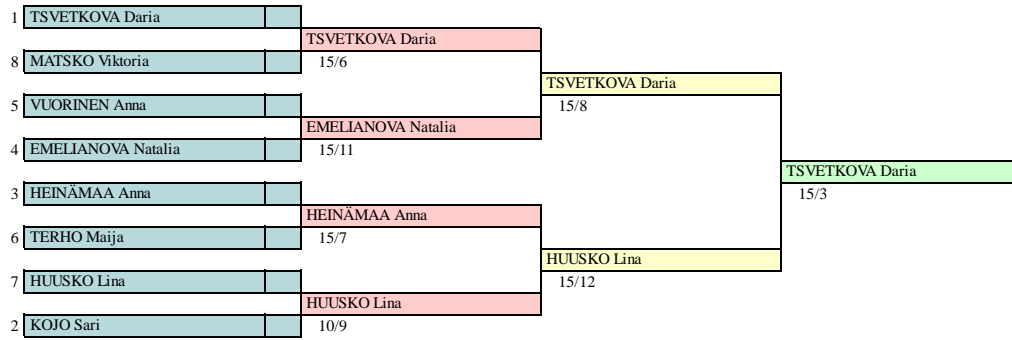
1 TSVETKOVA Daria
8 MATSKO Viktoria
5 VUORINEN Anna
4 EMELIANOVA Natalia
3 HEINÄMAA Anna
6 TERHO Maija
7 HUUSKO Lina
2 KOJO Sari

TSVETKOVA Daria
15/6
EMELIANOVA Natalia
15/11
HEINÄMAA Anna
15/7
HUUSKO Lina
10/9

TSVETKOVA Daria
15/8
HUUSKO Lina
15/12

TSVETKOVA Daria
15/3